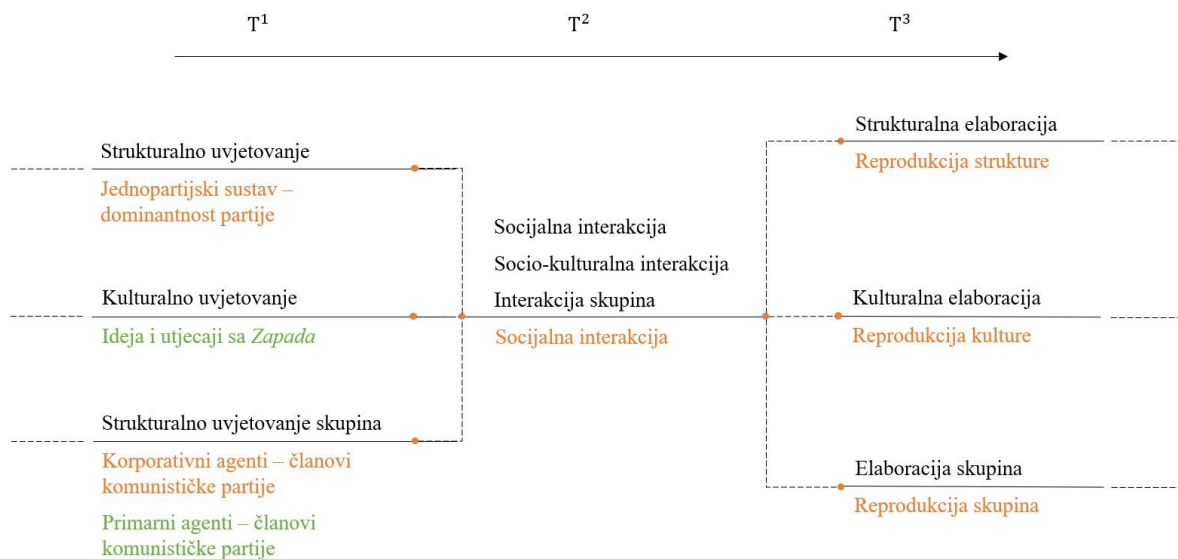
$T^1$ $T^2$ $T^3$

Strukturalno uvjetovanje

Jednopartijski sustav – dominantnost partije

Kulturalno uvjetovanje

Ideja i utjecaji sa *Zapada*

Strukturalno uvjetovanje skupina

Korporativni agenti – članovi komunističke partije

Primarni agenti – članovi komunističke partije

Socijalna interakcija

Socio-kulturalna interakcija

Interakcija skupina

Socijalna interakcija

Strukturalna elaboracija

Reprodukcija strukture

Kulturalna elaboracija

Reprodukcija kulture

Elaboracija skupina

Reprodukcija skupina